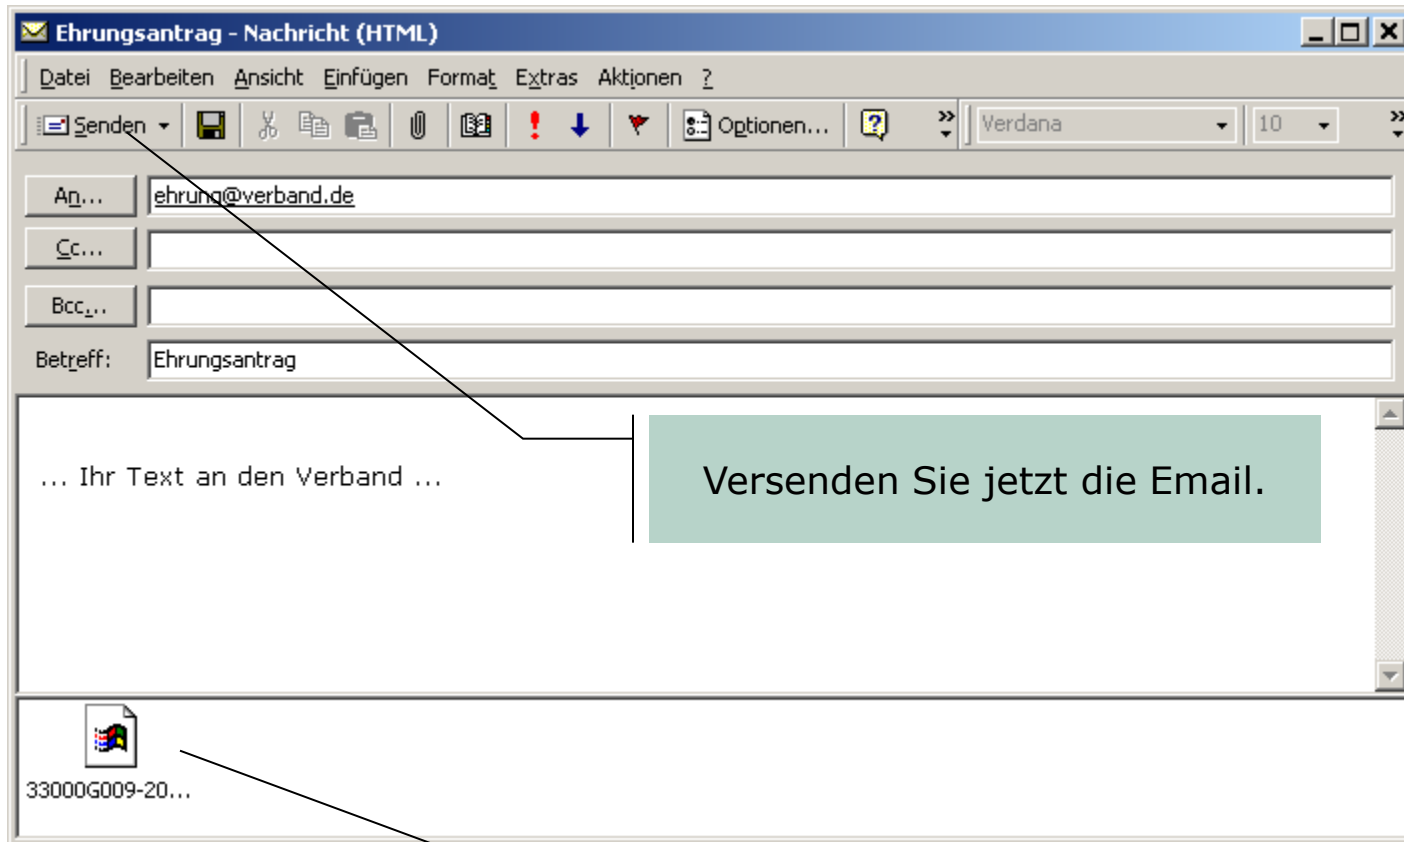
Ehrungsantrag - Nachricht (HTML)

Datei Bearbeiten Ansicht Einfügen Format Extras Aktionen ?

Senden Optionen... Verdana 10

An... ehrung@verband.de

Cc...

Bcc...

Betreff: Ehrungsantrag

... Ihr Text an den Verband ...

Versenden Sie jetzt die Email.

33000G009-20...